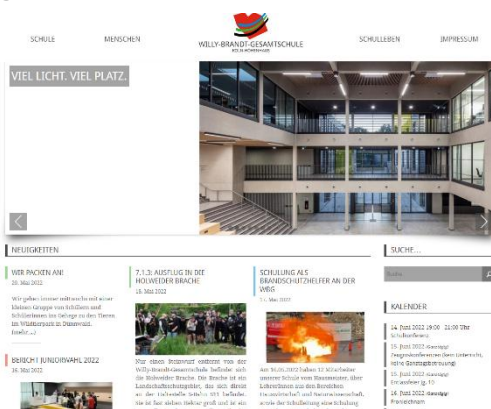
SCHULE MENSCHEN WILLY-BRANDT-GESAMTSCHULE KÖLN-HÖHENHAUS SCHULLEBEN IMPRESSUM

VIEL LICHT. VIEL PLATZ.

NEUIGKEITEN

WIR PACKEN AN!
26. Mai 2022

Wir geben immer mittwochs mit einer kleinen Gruppe von Schülern und Schülerinnen ins Gehege zu den Tieren im Wildtierpark in Dünnwald. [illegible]

BERICHT JUNIORWAHL 2022
16. Mai 2022

7.1.3: AUSFLUG IN DIE HOLWEIDER BRACHE
15. Mai 2022

Nur einen Steinwurf entfernt von der Willy-Brandt-Gesamtschule befindet sich die Holweider Brache. Die Brache ist ein Landschaftsschutzgebiet, das sich direkt an der Holweider Straße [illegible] befindet. Sie ist fast sieben Hektar groß und ist ein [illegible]

SCHULUNG ALS BRANDSCHUTZHELFER AN DER WBG
7. Mai 2022

Am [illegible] haben 12 Mitarbeiter unserer Schule vom Hausmeister, über Lehrerinnen aus den Bereichen Haushaltlehre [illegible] und Naturwissenschaft, sowie der Schulleitung eine Schulung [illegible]

SUCHE...

Suche

KALENDER

14. Juni 2022 19:00 - 21:00 Uhr Schulkonferenz
15. Juni 2022 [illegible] Zeugniskonferenzen (kein Unterricht, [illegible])
15. Juni 2022 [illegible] Ersatzfeier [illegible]
16. Juni 2022 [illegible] Fronleichnam